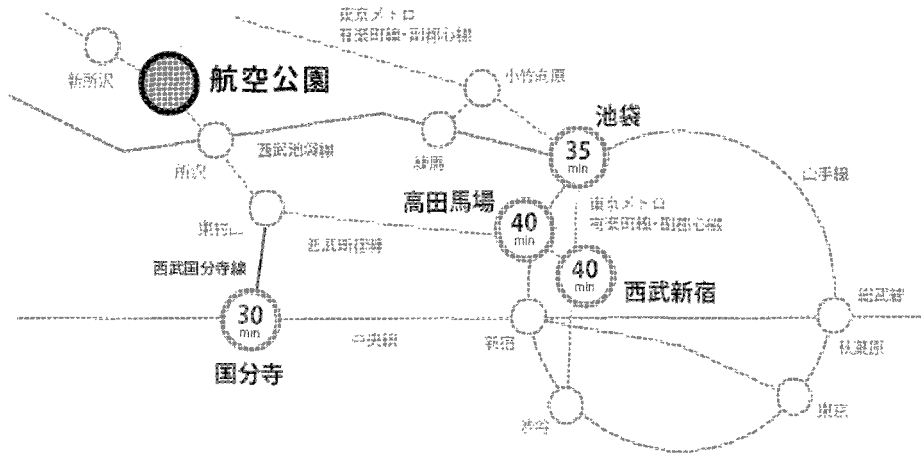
東京メトロ
有楽町線・副都心線

新所沢

航空公園

小竹向原

池袋

35
min

所沢

西武池袋線

練馬

山手線

高田馬場

40
min

東京メトロ
有楽町線・副都心線

東村山

西武新宿線

40
min

西武新宿

西武国分寺線

30
min

中央線

新宿

御茶ノ水

秋葉原

国分寺

渋谷

東京